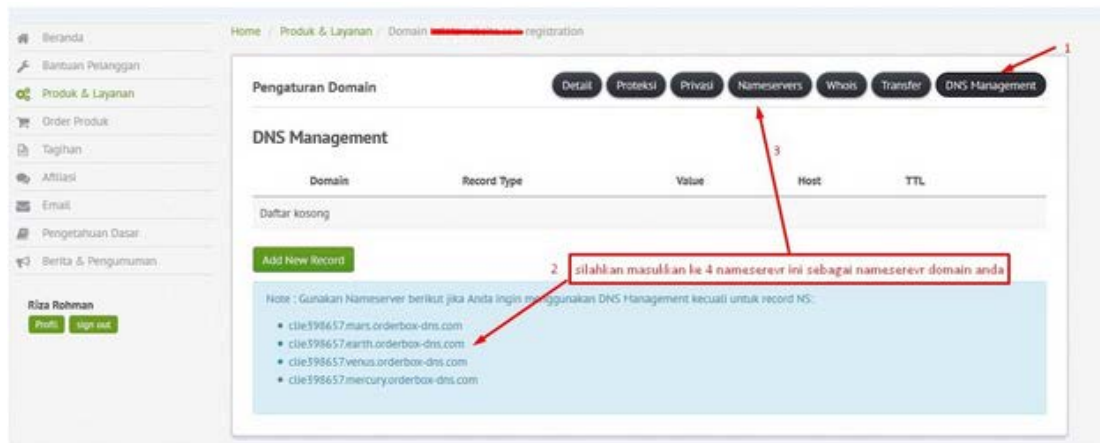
Beranda
Bantuan Pelanggan
Produk & Layanan
Order Produk
Tagihan
Afiliasi
Email
Pengetahuan Dasar
Berita & Pengumuman

Riza Rohman
Profil sign out

Home / Produk & Layanan / Domain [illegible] registration

Pengaturan Domain

Detail Proteksi Privasi Nameservers Whois Transfer DNS Management

1

DNS Management

3

| Domain | Record Type | Value | Host | TTL |
|---|---|---|---|---|
| Daftar kosong | | | | |

Add New Record

2 silahkan masukkan ke 4 nameserevr ini sebagai nameserevr domain anda

Note : Gunakan Nameserver berikut jika Anda ingin menggunakan DNS Management kecuali untuk record NS:

• clie398657.mars.orderbox-dns.com
• clie398657.earth.orderbox-dns.com
• clie398657.venus.orderbox-dns.com
• clie398657.mercury.orderbox-dns.com